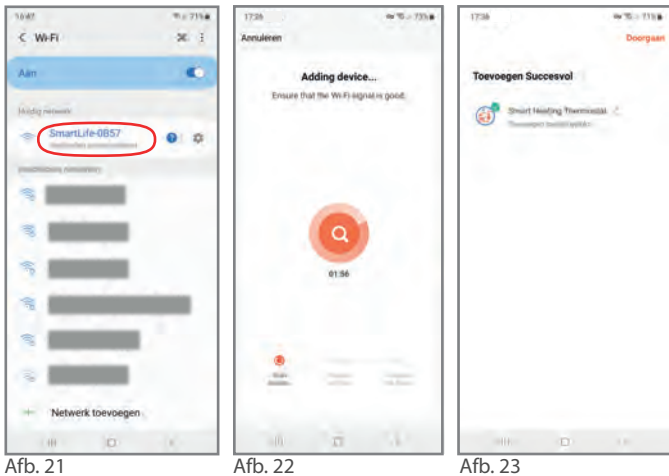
16:47
< Wi-Fi
Aan
Huidig netwerk
SmartLife-0B57
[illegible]
Beschikbare netwerken
Netwerk toevoegen

17:26
Annuleren
Adding device...
Ensure that the Wi-Fi signal is good.
01:56

17:26
Doorgaan
Toevoegen Succesvol
Smart Heating Thermostat
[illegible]

Afb. 21
Afb. 22
Afb. 23